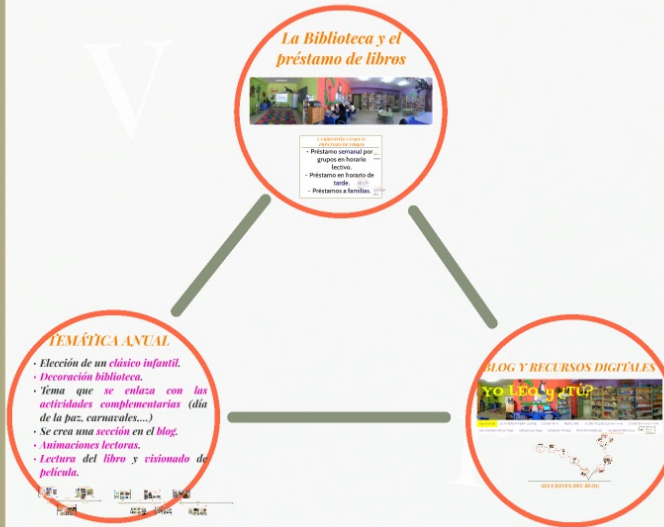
V

La Biblioteca y el préstamo de libros

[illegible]

- Préstamo semanal por grupos en horario lectivo.
- Préstamo en horario de tarde.
- Préstamos a familias.

TEMÁTICA ANUAL

- Elección de un clásico infantil.
- Decoración biblioteca.
- Tema que se enlaza con las actividades complementarias (día de la paz, carnavales.....)
- Se crea una sección en el blog.
- Animaciones lectoras.
- Lectura del libro y visionado de película.

BLOG Y RECURSOS DIGITALES

YO LEO ¿Y TÚ?

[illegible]

SECCIONES DEL BLOG